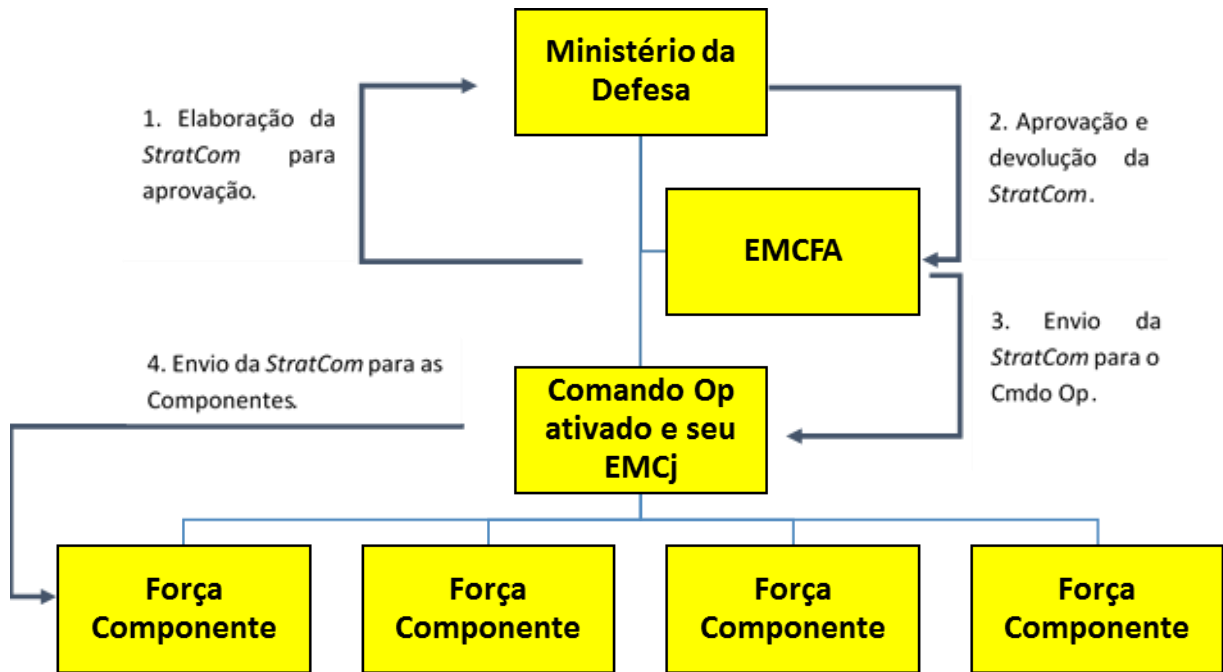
Ministério da Defesa

1. Elaboração da *StratCom* para aprovação.

2. Aprovação e devolução da *StratCom*.

EMCFA

3. Envio da *StratCom* para o Cmdo Op.

4. Envio da *StratCom* para as Componentes.

Comando Op ativado e seu EMCj

Força Componente

Força Componente

Força Componente

Força Componente